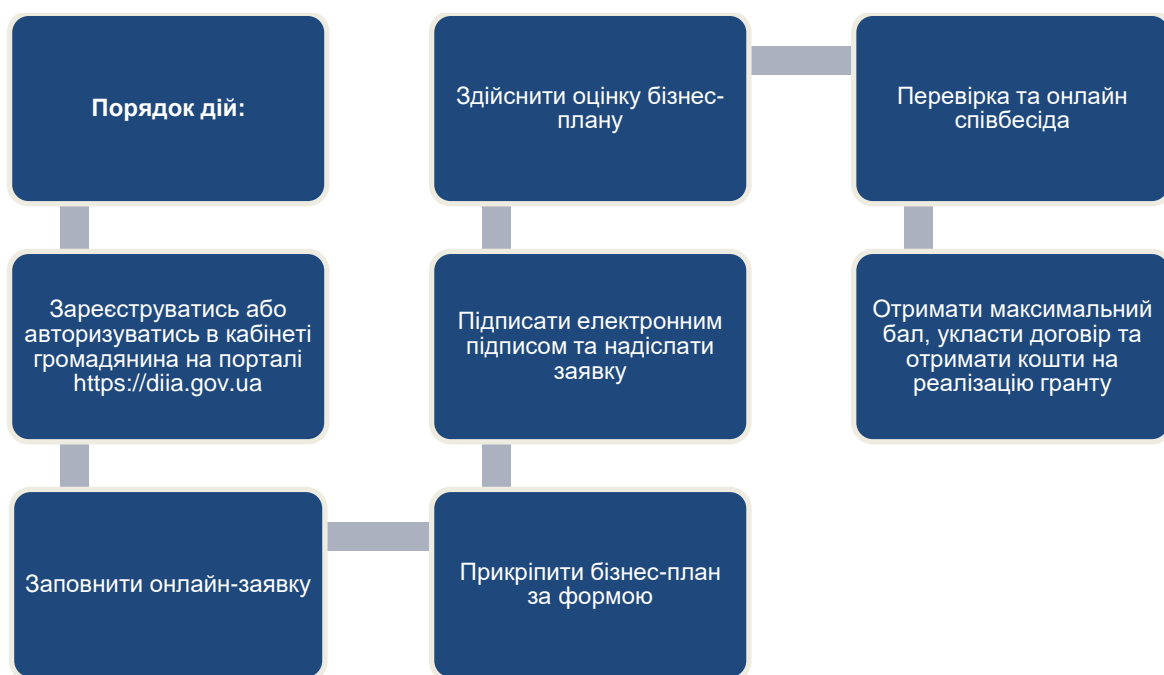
Порядок дій:

Зареєструватись або авторизуватись в кабінеті громадянина на порталі https://diia.gov.ua

Заповнити онлайн-заявку

Прикріпити бізнес-план за формою

Підписати електронним підписом та надіслати заявку

Здійснити оцінку бізнес-плану

Перевірка та онлайн співбесіда

Отримати максимальний бал, укласти договір та отримати кошти на реалізацію гранту